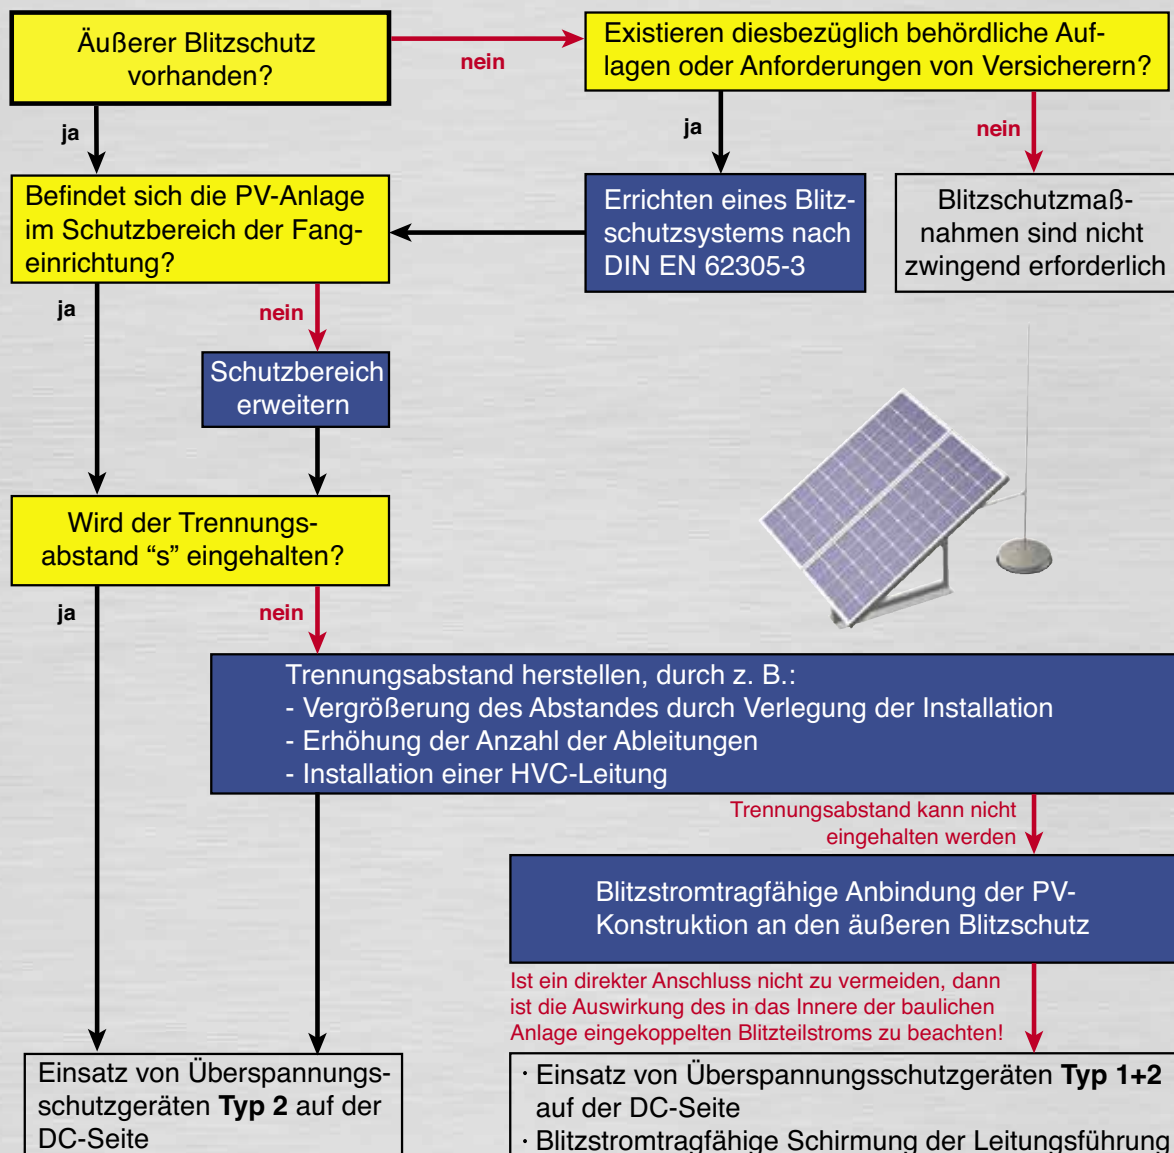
Äußerer Blitzschutz vorhanden?

nein

Existieren diesbezüglich behördliche Auflagen oder Anforderungen von Versicherern?

ja

ja

nein

Befindet sich die PV-Anlage im Schutzbereich der Fangeinrichtung?

Errichten eines Blitzschutzsystems nach DIN EN 62305-3

Blitzschutzmaßnahmen sind nicht zwingend erforderlich

ja

nein

Schutzbereich erweitern

Wird der Trennungsabstand “s” eingehalten?

ja

nein

Trennungsabstand herstellen, durch z. B.:
- Vergrößerung des Abstandes durch Verlegung der Installation
- Erhöhung der Anzahl der Ableitungen
- Installation einer HVC-Leitung

Trennungsabstand kann nicht eingehalten werden

Blitzstromtragfähige Anbindung der PV-Konstruktion an den äußeren Blitzschutz

Ist ein direkter Anschluss nicht zu vermeiden, dann ist die Auswirkung des in das Innere der baulichen Anlage eingekoppelten Blitzteilstroms zu beachten!

Einsatz von Überspannungsschutzgeräten **Typ 2** auf der DC-Seite

· Einsatz von Überspannungsschutzgeräten **Typ 1+2** auf der DC-Seite
· Blitzstromtragfähige Schirmung der Leitungsführung